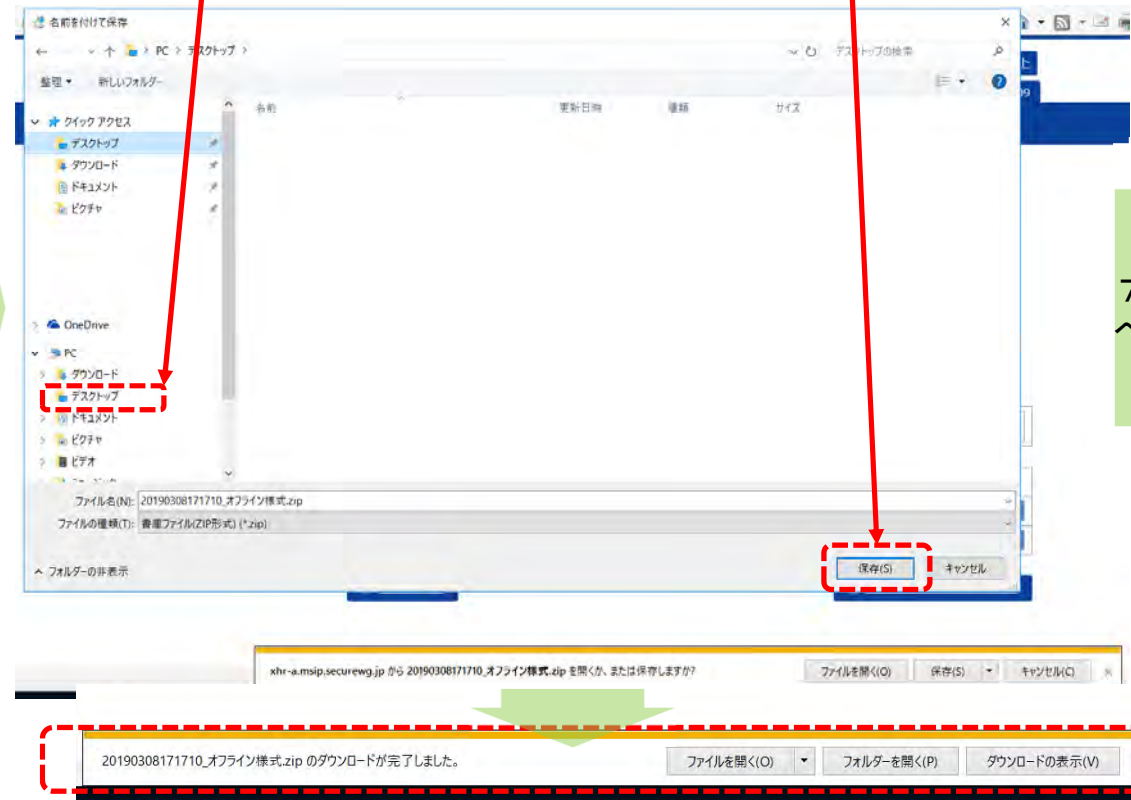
名前を付けて保存

PC > デスクトップ >

デスクトップの検索

整理 ▾ 新しいフォルダー

名前 更新日時 種類 サイズ

クイック アクセス
デスクトップ
ダウンロード
ドキュメント
ピクチャ

OneDrive

PC
ダウンロード
デスクトップ
ドキュメント
ピクチャ
ビデオ

ファイル名(N): 20190308171710_オフライン様式.zip

ファイルの種類(T): 書庫ファイル(ZIP形式) (*.zip)

フォルダーの非表示

保存(S) キャンセル

xhr-a.msip.securewg.jp から 20190308171710_オフライン様式.zip を開くか、または保存しますか?

ファイルを開く(O) 保存(S) キャンセル(C)

20190308171710_オフライン様式.zip のダウンロードが完了しました。

ファイルを開く(O) フォルダーを開く(P) ダウンロードの表示(V)